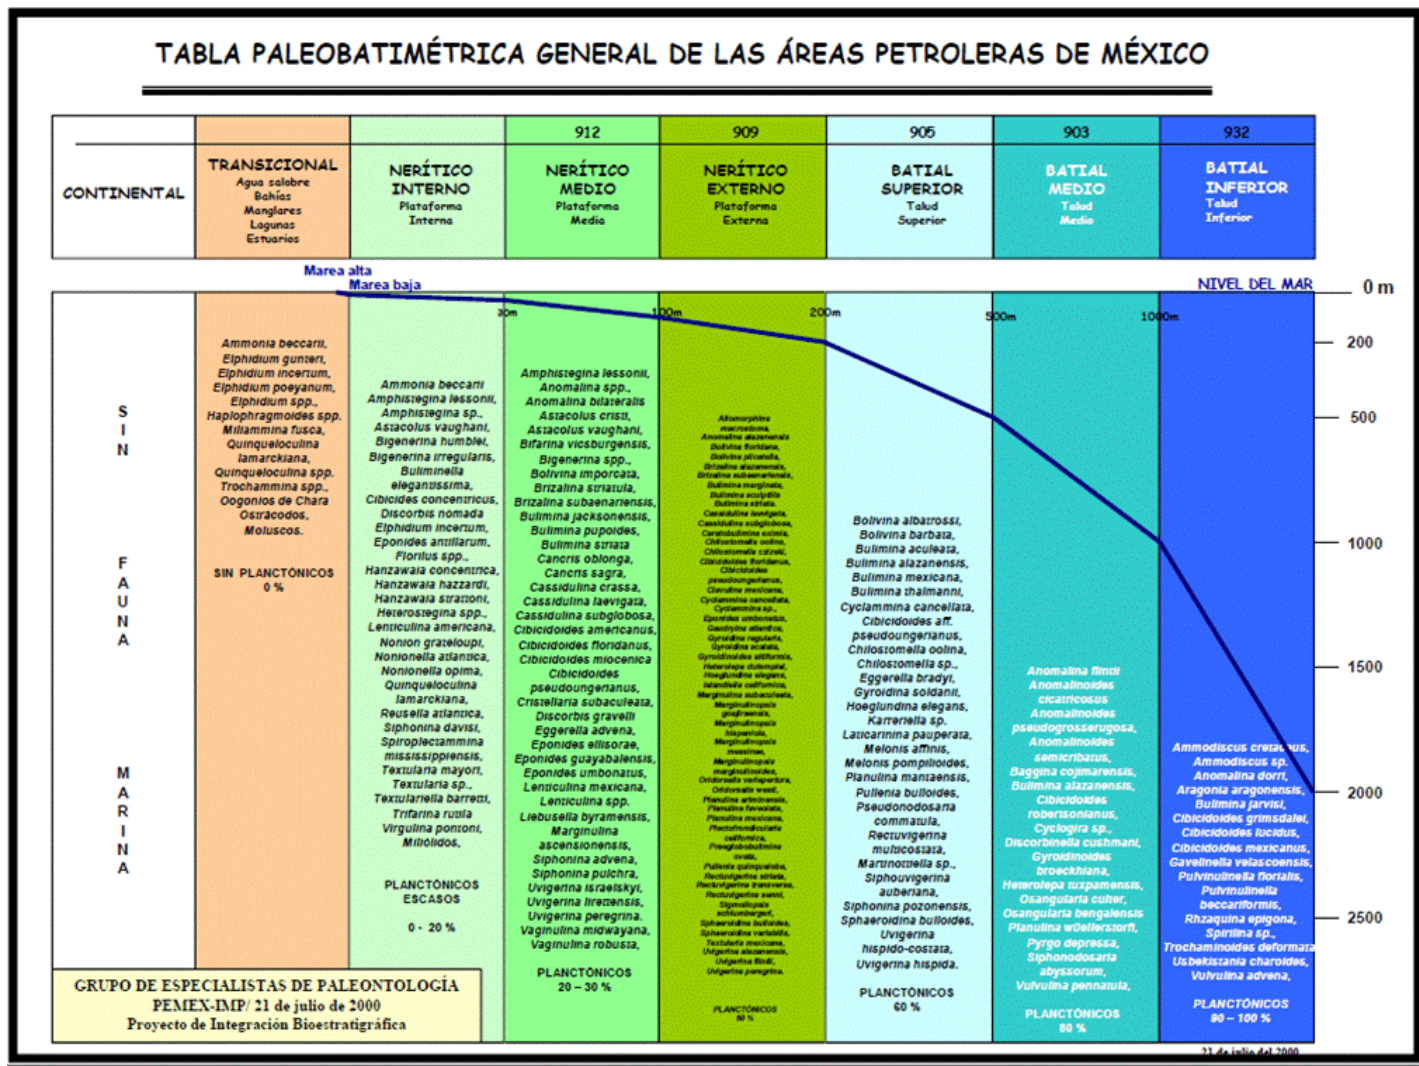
TABLA PALEOBATIMÉTRICA GENERAL DE LAS ÁREAS PETROLERAS DE MÉXICO

| | | | 912 | 909 | 905 | 903 | 932 |
|---|---|---|---|---|---|---|---|
| CONTINENTAL | TRANSICIONAL Agua salobre Bahías Manglares Lagunas Estuarios | NERÍTICO INTERNO Plataforma Interna | NERÍTICO MEDIO Plataforma Media | NERÍTICO EXTERNO Plataforma Externa | BATIAL SUPERIOR Talud Superior | BATIAL MEDIO Talud Medio | BATIAL INFERIOR Talud Inferior |

Marea alta
Marea baja
NIVEL DEL MAR
0 m
30m 100m 200m 500m 1000m
200
500
1000
1500
2000
2500

SIN FAUNA MARINA

Ammonia beccarii, Elphidium gunteri, Elphidium incertum, Elphidium poeyanum, Elphidium spp., Haplophragmoides spp. Miliammina fusca, Quinqueloculina lamarckiana, Quinqueloculina spp. Trochammina spp., Oogonios de Chara Ostrácodos, Moluscos.

SIN PLANCTÓNICOS 0 %

Ammonia beccarii Amphistegina lessonii, Amphistegina sp., Astacolus vaughani, Bigenerina humblei, Bigenerina irregularis, Buliminella elegantissima, Cibicides concentricus, Discorbis nomada Elphidium incertum, Eponides antillarum, Florilus spp., Hanzawaia concentrica, Hanzawaia hazzardi, Hanzawaia strattoni, Heterostegina spp., Lenticulina americana, Nonion grateloupi, Nonionella atlantica, Nonionella opima, Quinqueloculina lamarckiana, Reusella atlantica, Siphonina davisi, Spiroplectammina mississippiensis, Textularia mayori, Textularia sp., Textulariella barretti, Trifarina rutila Virgulina pontoni, Miliólidos.

PLANCTÓNICOS ESCASOS 0 - 20 %

Amphistegina lessonii, Anomalina spp., Anomalina bilateralis Astacolus cristi, Astacolus vaughani, Bifarina vicsburgensis, Bigenerina spp., Bolivina imporcata, Brizalina striatula, Brizalina subaenariensis, Bulimina jacksonensis, Bulimina pupoides, Bulimina striata Cancris oblonga, Cancris sagra, Cassidulina crassa, Cassidulina laevigata, Cassidulina subglobosa, Cibicidoides americanus, Cibicidoides floridanus, Cibicidoides miocenica Cibicidoides pseudoungerianus, Cristellaria subaculeata, Discorbis gravelli Eggerella advena, Eponides ellisorae, Eponides guayabalensis, Eponides umbonatus, Lenticulina mexicana, Lenticulina spp. Liebusella byramensis, Marginulina ascensionensis, Siphonina advena, Siphonina pulchra, Uvigerina israelskyi, Uvigerina lirettensis, Uvigerina peregrina. Vaginulina midwayana, Vaginulina robusta,

PLANCTÓNICOS 20 – 30 %

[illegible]

PLANCTÓNICOS 50 %

Bolivina albatrossi, Bolivina barbata, Bulimina aculeata, Bulimina alazanensis, Bulimina mexicana, Bulimina thalmanni, Cyclammina cancellata, Cibicidoides aff. pseudoungerianus, Chilostomella oolina, Chilostomella sp., Eggerella bradyi, Gyroidina soldanii, Hoeglundina elegans, Karreriella sp. Laticarinina pauperata, Melonis affinis, Melonis pompilioides, Planulina mantaensis, Pullenia bulloides, Pseudonodosaria commatula, Rectuvigerina multicostata, Martinottiella sp., Siphouvigerina auberiana, Siphonina pozonensis, Sphaeroidina bulloides, Uvigerina hispido-costata, Uvigerina hispida.

PLANCTÓNICOS 60 %

Anomalina flintii Anomalinoides cicatricosus Anomalinoides pseudogrosserugosa, Anomalinoides semicribratus, Baggina cojimarensis, Bulimina alazanensis, Cibicidoides robertsonianus, Cyclogira sp., Discorbinella cushmani, Gyroidinoides broeckhiana, Heterolepa tuxpamensis, Osangularia culter, Osangularia bengalensis Planulina wuellerstorfi, Pyrgo depressa, Siphonodosaria abyssorum, Vulvulina pennatula,

PLANCTÓNICOS 80 %

Ammodiscus cretaceus, Ammodiscus sp. Anomalina dorri, Aragonia aragonensis, Bulimina jarvisi, Cibicidoides grimsdalei, Cibicidoides lucidus, Cibicidoides mexicanus, Gavelinella velascoensis, Pulvinulinella florialis, Pulvinulinella beccariformis, Rhzaquina epigona, Spirilina sp., Trochaminoides deformata Usbekistania charoides, Vulvulina advena,

PLANCTÓNICOS 90 – 100 %

GRUPO DE ESPECIALISTAS DE PALEONTOLOGÍA
PEMEX-IMP/ 21 de julio de 2000
Proyecto de Integración Bioestratigráfica

21 de julio del 2000